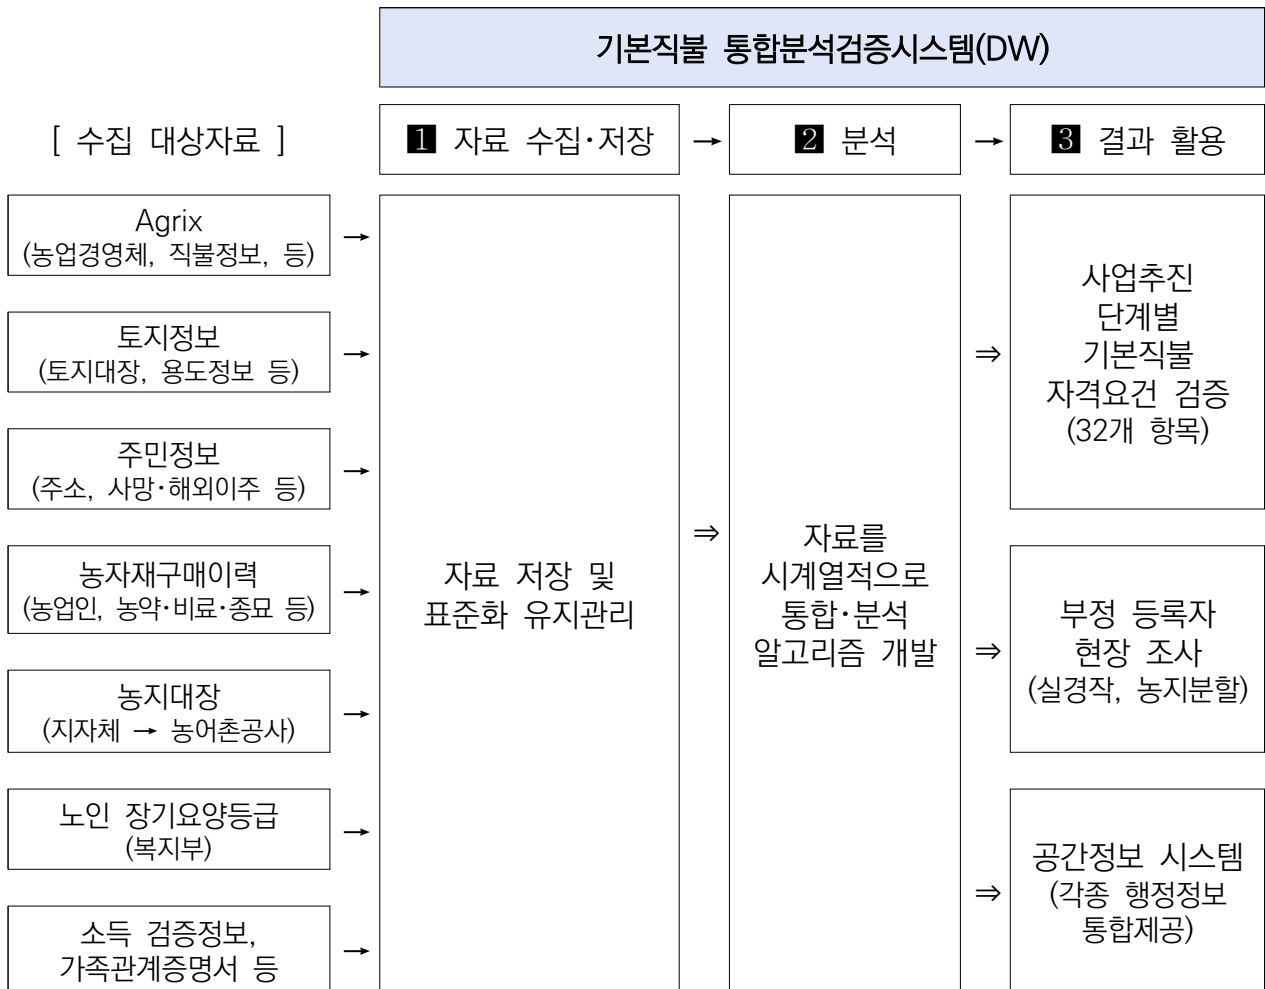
기본직불 통합분석검증시스템(DW)

[ 수집 대상자료 ]

❶ 자료 수집·저장 → ❷ 분석 → ❸ 결과 활용

Agrix
(농업경영체, 직불정보, 등)

토지정보
(토지대장, 용도정보 등)

주민정보
(주소, 사망·해외이주 등)

농자재구매이력
(농업인, 농약·비료·종묘 등)

농지대장
(지자체 → 농어촌공사)

노인 장기요양등급
(복지부)

소득 검증정보,
가족관계증명서 등

자료 저장 및
표준화 유지관리

⇒

자료를
시계열적으로
통합·분석
알고리즘 개발

⇒

사업추진
단계별
기본직불
자격요건 검증
(32개 항목)

⇒

부정 등록자
현장 조사
(실경작, 농지분할)

⇒

공간정보 시스템
(각종 행정정보
통합제공)